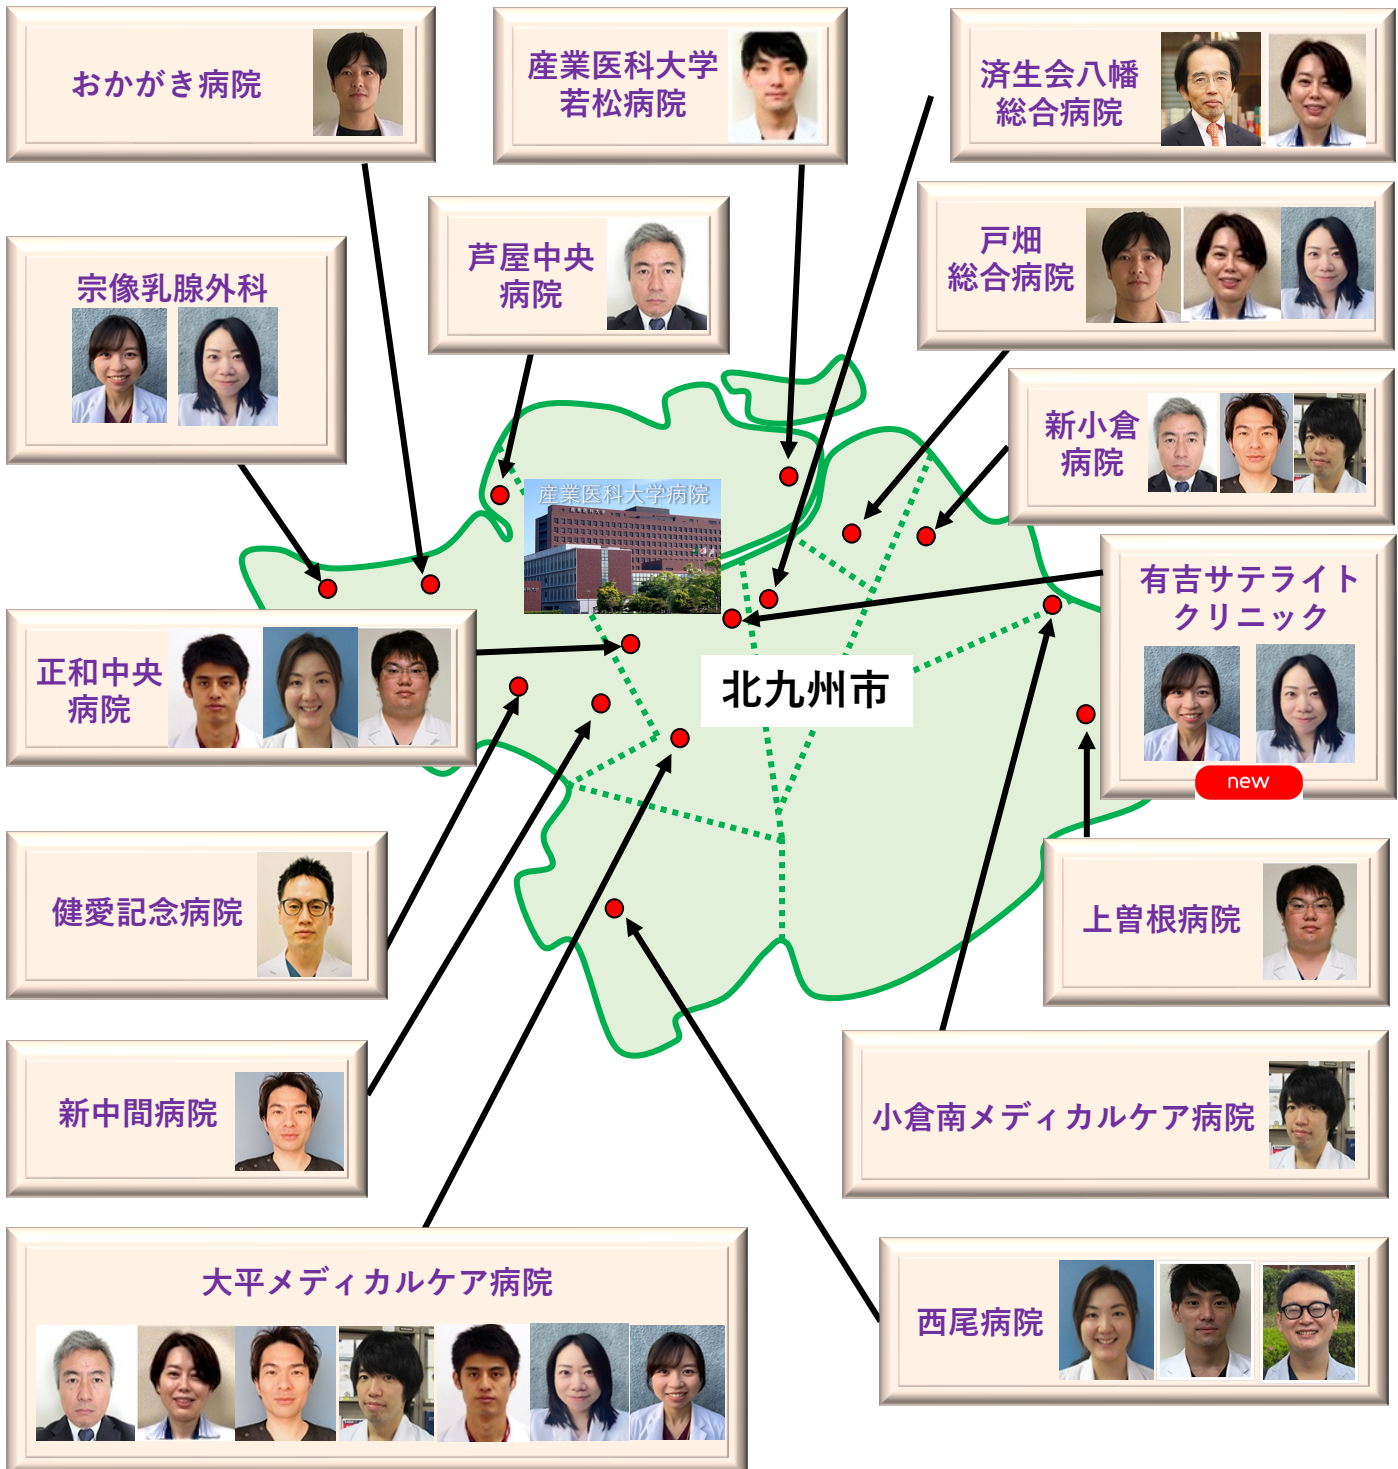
おかがき病院

産業医科大学
若松病院

済生会八幡
総合病院

宗像乳腺外科

芦屋中央
病院

戸畑
総合病院

新小倉
病院

産業医科大学病院

有吉サテライト
クリニック

new

正和中央
病院

北九州市

健愛記念病院

上曽根病院

新中間病院

小倉南メディカルケア病院

大平メディカルケア病院

西尾病院